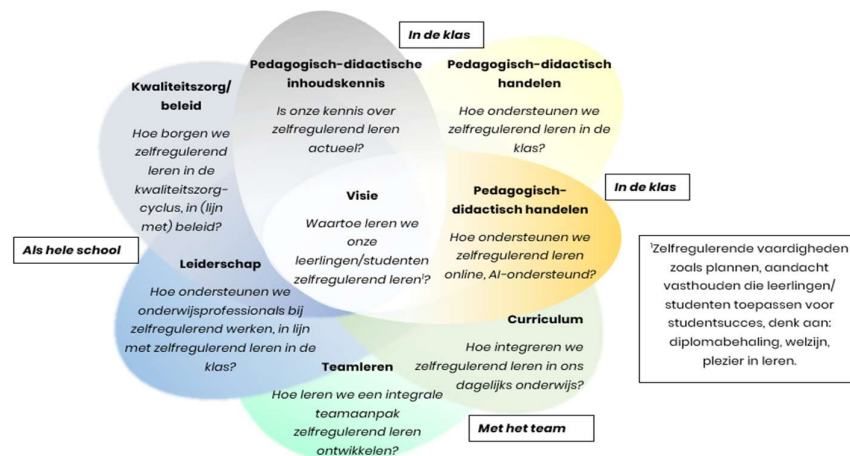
In de klas

Pedagogisch-didactische inhoudskennis

Is onze kennis over zelfregulerend leren actueel?

Pedagogisch-didactisch handelen

Hoe ondersteunen we zelfregulerend leren in de klas?

Kwaliteitszorg/ beleid

Hoe borgen we zelfregulerend leren in de kwaliteitszorg-cyclus, in (lijn met) beleid?

Visie

Waartoe leren we onze leerlingen/studenten zelfregulerend leren¹?

In de klas

Pedagogisch-didactisch handelen

Hoe ondersteunen we zelfregulerend leren online, AI-ondersteund?

Als hele school

Leiderschap

Hoe ondersteunen we onderwijsprofessionals bij zelfregulerend werken, in lijn met zelfregulerend leren in de klas?

¹Zelfregulerende vaardigheden zoals plannen, aandacht vasthouden die leerlingen/ studenten toepassen voor studentsucces, denk aan: diplomabehaling, welzijn, plezier in leren.

Curriculum

Hoe integreren we zelfregulerend leren in ons dagelijks onderwijs?

Teamleren

Hoe leren we een integrale teamaanpak zelfregulerend leren ontwikkelen?

Met het team